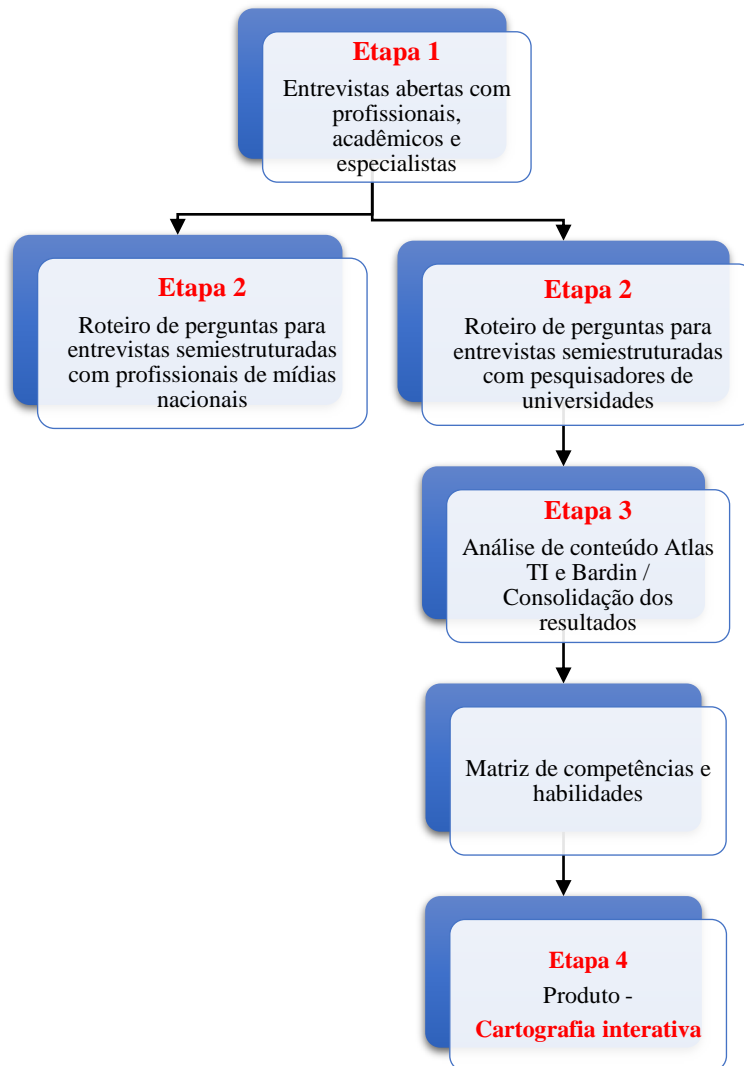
Etapa 1

Entrevistas abertas com profissionais, acadêmicos e especialistas

Etapa 2

Roteiro de perguntas para entrevistas semiestruturadas com profissionais de mídias nacionais

Etapa 2

Roteiro de perguntas para entrevistas semiestruturadas com pesquisadores de universidades

Etapa 3

Análise de conteúdo Atlas TI e Bardin / Consolidação dos resultados

Matriz de competências e habilidades

Etapa 4

Produto -

Cartografia interativa